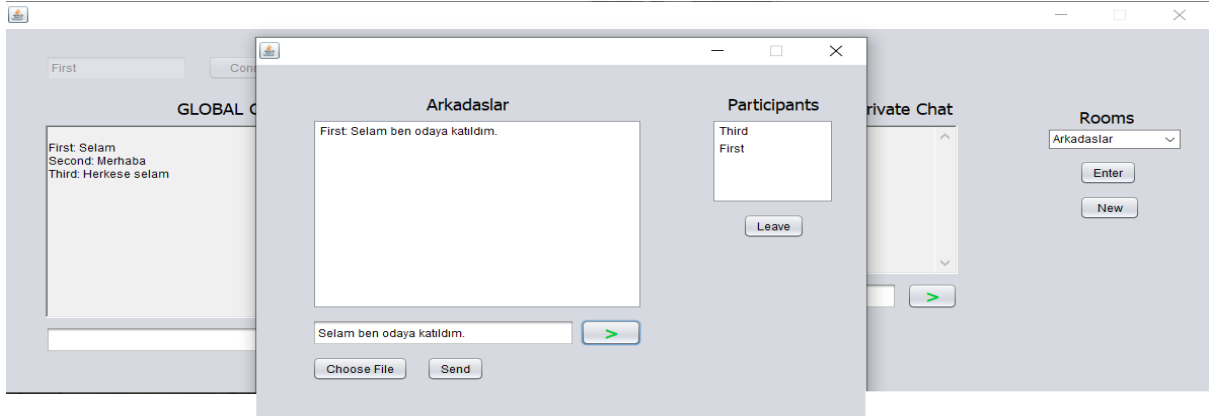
First

Con

GLOBAL C

First: Selam
Second: Merhaba
Third: Herkese selam

Arkadaslar

First: Selam ben odaya katıldım.

Selam ben odaya katıldım.

>

Choose File

Send

Participants

Third
First

Leave

rivate Chat

>

Rooms

Arkadaslar

Enter

New